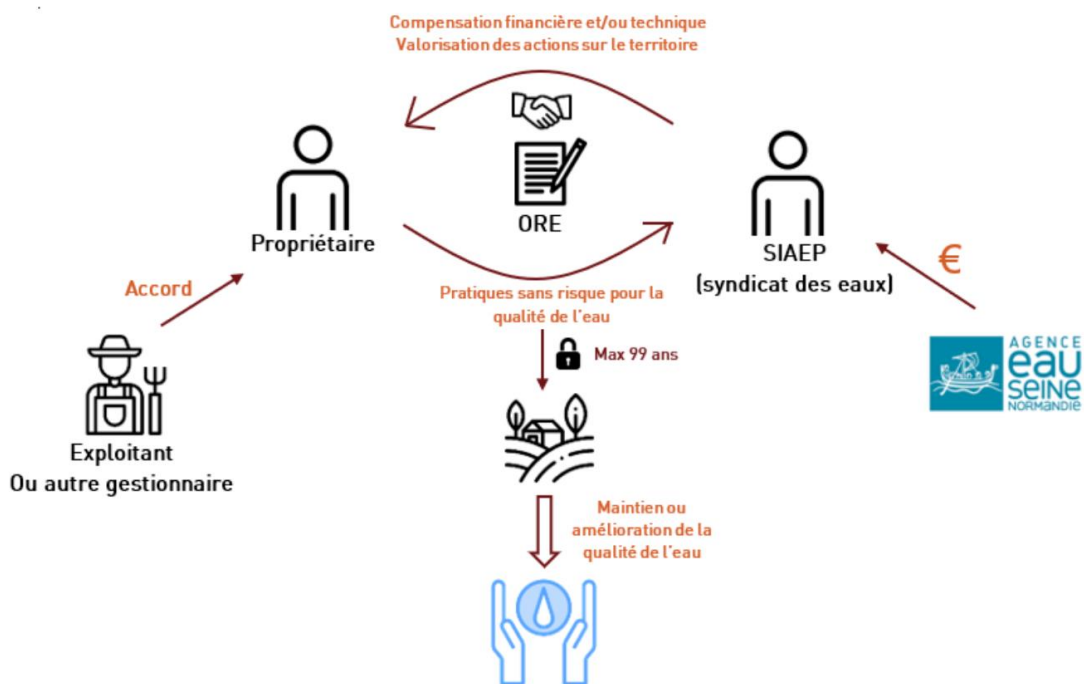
Compensation financière et/ou technique
Valorisation des actions sur le territoire

ORE

Propriétaire

SIAEP
(syndicat des eaux)

€

Accord

Pratiques sans risque pour la qualité de l'eau

Max 99 ans

AGENCE
eau
seine
NORMANDIE

Exploitant
Ou autre gestionnaire

Maintien ou amélioration de la qualité de l'eau